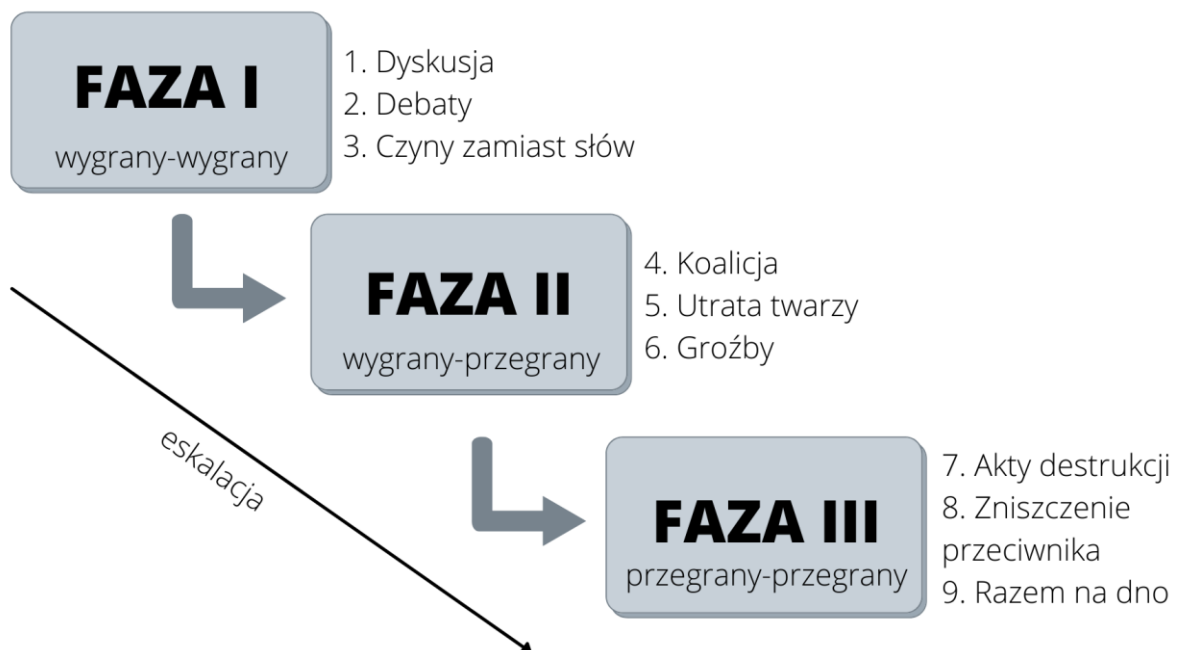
FAZA I
wygrany-wygrany

1. Dyskusja
2. Debaty
3. Czyny zamiast słów

FAZA II
wygrany-przegrany

4. Koalicja
5. Utrata twarzy
6. Groźby

eskalacja

FAZA III
przegrany-przegrany

7. Akty destrukcji
8. Zniszczenie przeciwnika
9. Razem na dno